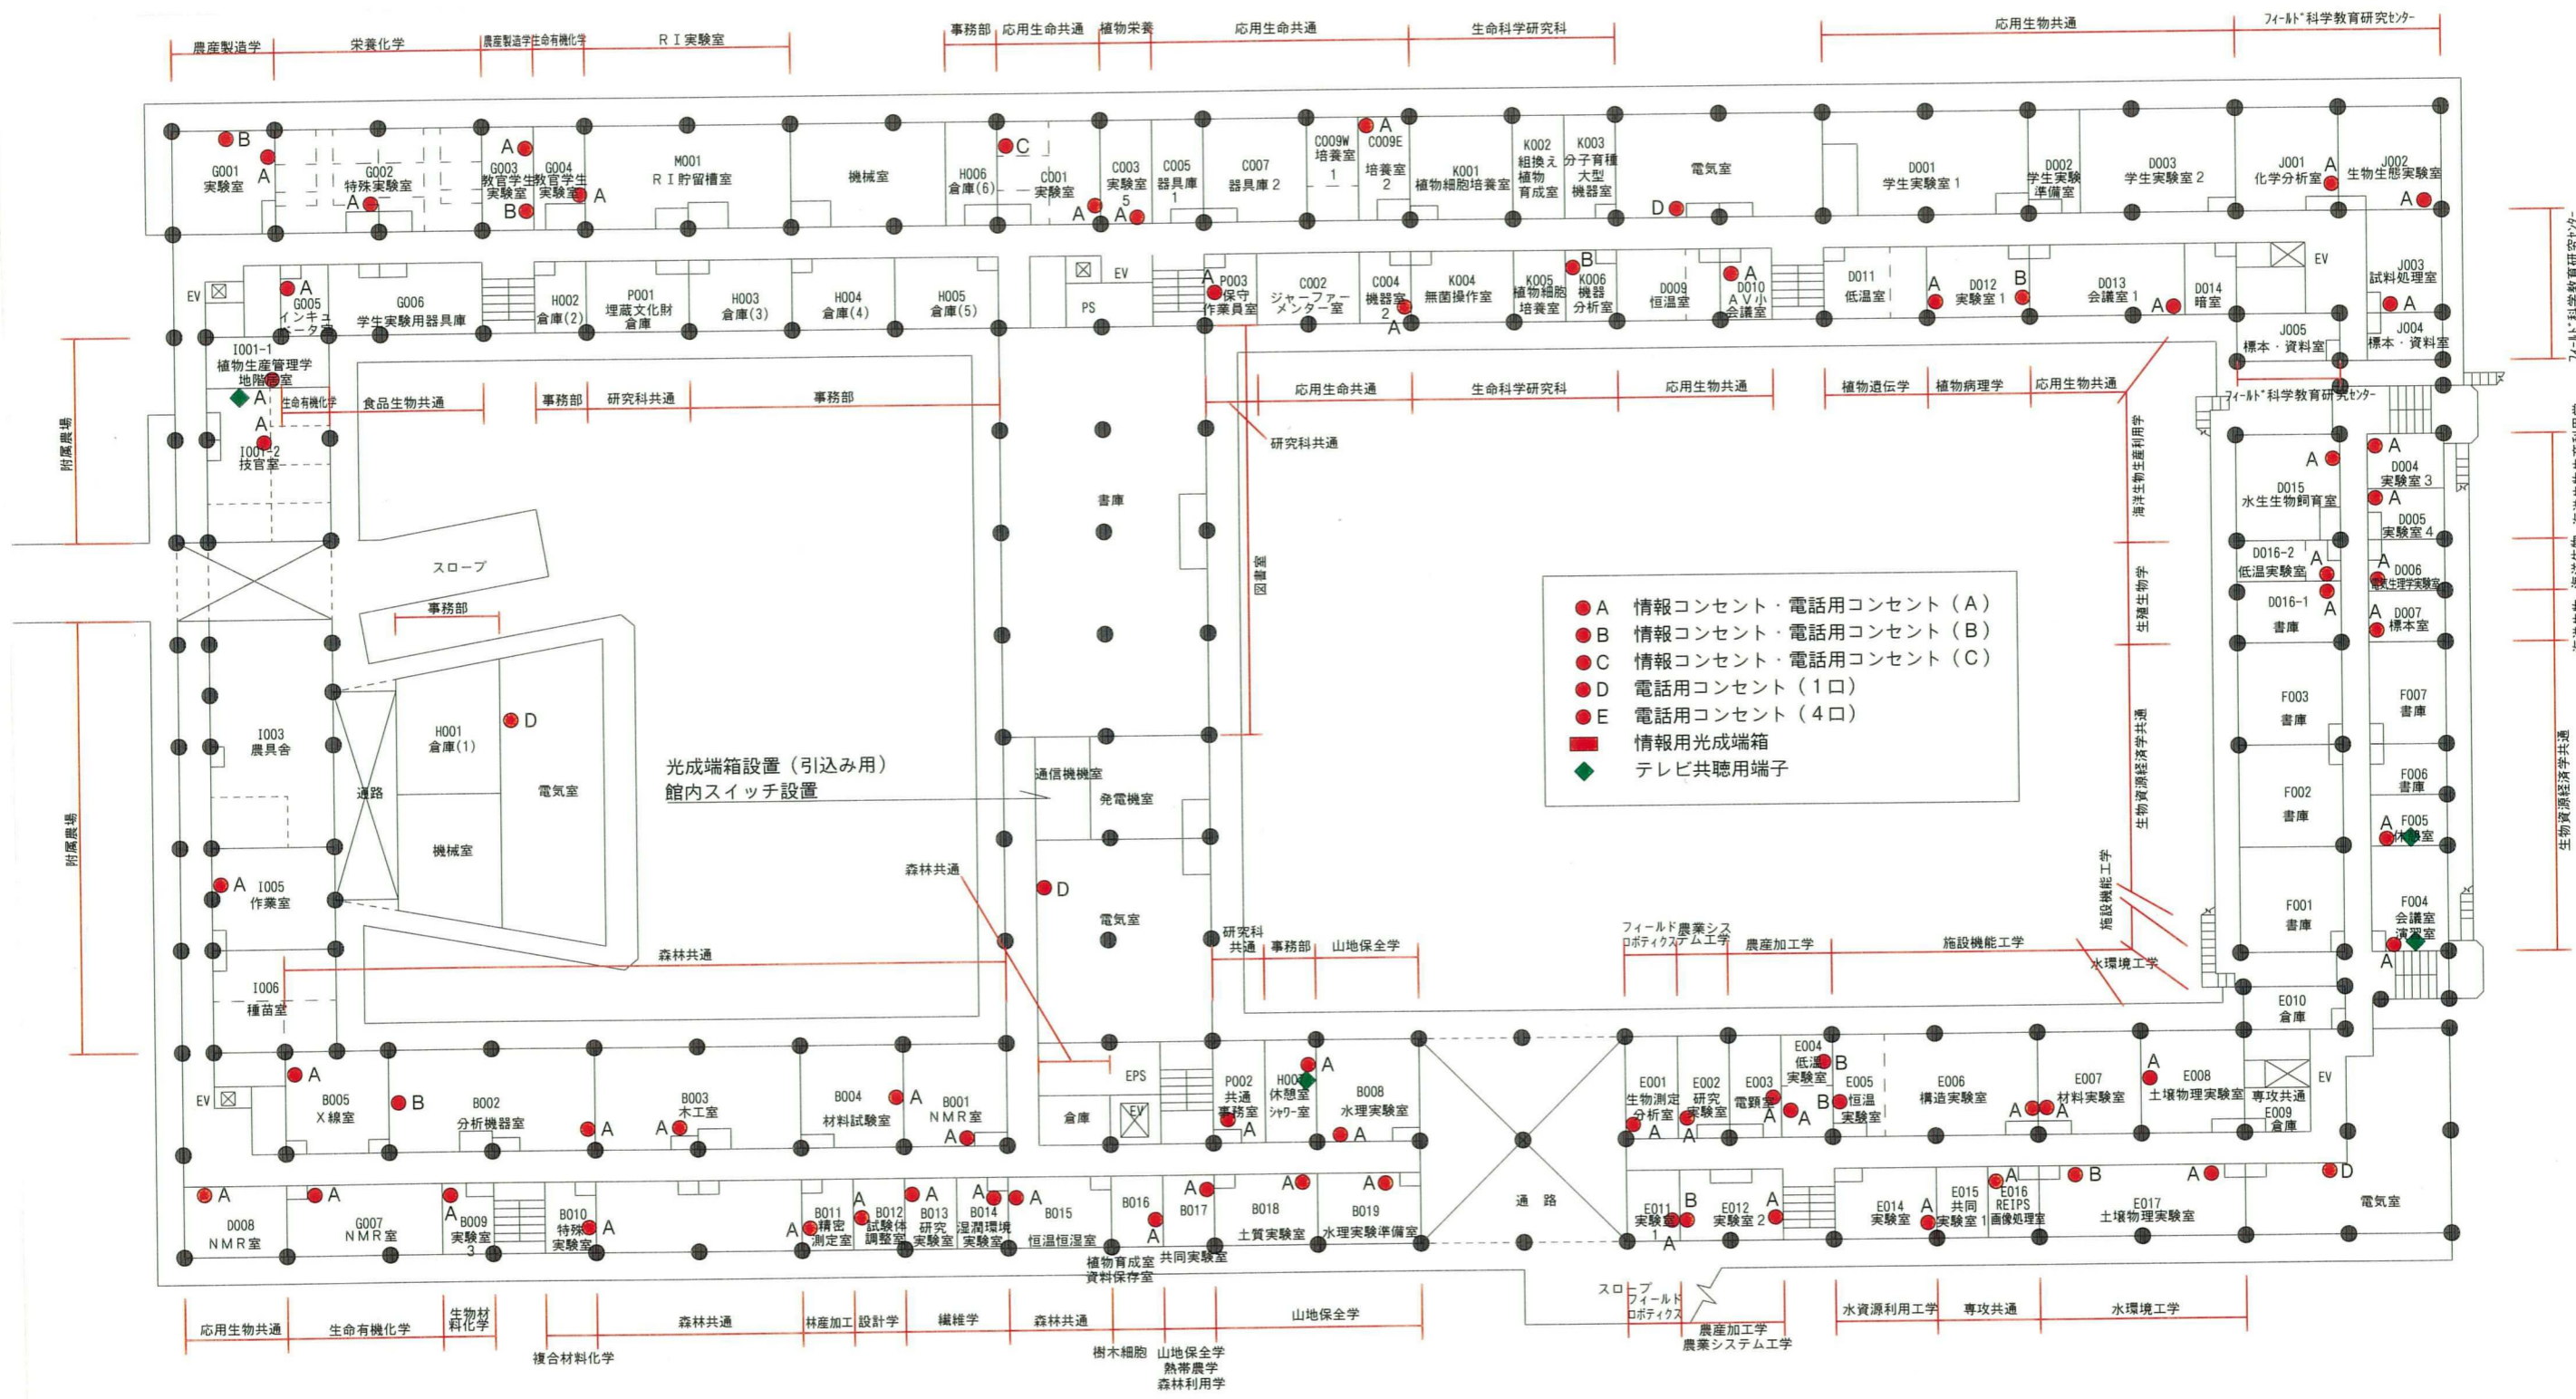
農産製造学　栄養化学　農産製造学　生命有機化学　ＲＩ実験室　事務部　応用生命共通　植物栄養　応用生命共通　生命科学研究科　応用生物共通　フィールド科学教育研究センター

B G001 実験室 A
G002 特殊実験室 A
A G003 教官学生実験室 B
G004 教官学生実験室 A
M001 ＲＩ貯留槽室
機械室
H006 倉庫(6)
C C001 実験室
C003 実験室 5 A A
C005 器具庫 1
C007 器具庫 2
C009W 培養室 1
A C009E 培養室 2
K001 植物細胞培養室
K002 組換え植物育成室
K003 分子育種大型機器室
電気室 D
D001 学生実験室 1
D002 学生実験準備室
D003 学生実験室 2
J001 化学分析室 A
J002 生物生態実験室 A

EV
A G005 インキュベーター室
G006 学生実験用器具庫
H002 倉庫(2)
P001 埋蔵文化財倉庫
H003 倉庫(3)
H004 倉庫(4)
H005 倉庫(5)
PS EV
A P003 保守作業員室
C002 ジャーファーメンター室
C004 機器室 2 A
K004 無菌操作室
K005 植物細胞培養室
B K006 機器分析室
D009 恒温室
A D010 ＡＶ小会議室
D011 低温室
A D012 実験室 1 B
D013 会議室 1 A
D014 暗室
EV
J003 試料処理室 A
J005 標本・資料室
J004 標本・資料室

I001-1 植物生産管理学地階室
A
生命有機化学　食品生物共通　事務部　研究科共通　事務部
A I001-2 技官室
応用生命共通　生命科学研究科　応用生物共通　植物遺伝学　植物病理学　応用生物共通
フィールド科学教育研究センター
研究科共通
附属農場
書庫
海洋生物生産利用学
A D015 水生生物飼育室
A D004 実験室 3
A D005 実験室 4
D016-2 低温実験室 A
A D006 環境生理学実験室
D016-1 書庫 A
A D007 標本室
スロープ
事務部
図書室
生殖生物学

A 情報コンセント・電話用コンセント（A）
B 情報コンセント・電話用コンセント（B）
C 情報コンセント・電話用コンセント（C）
D 電話用コンセント（1口）
E 電話用コンセント（4口）
情報用光成端箱
テレビ共聴用端子

I003 農具舎
道路
H001 倉庫(1)
D
電気室
光成端箱設置（引込み用）
館内スイッチ設置
通信機械室
発電機室
F003 書庫
F007 書庫
F002 書庫
F006 書庫
A F005 休憩室
機械室
生物資源経済学共通
附属農場
A I005 作業室
森林共通
D
電気室
施設機能工学
F001 書庫
F004 会議室演習室 A
生物資源経済学共通
森林共通
I006 種苗室
研究科共通　事務部　山地保全学
フィールド農業システムロボティクス工学　農産加工学　施設機能工学　水環境工学
E010 倉庫

EV A
B005 Ｘ線室
B
B002 分析機器室 A
A B003 木工室
B004 材料試験室 A
B001 ＮＭＲ室 A
EPS
倉庫
EV
P002 共通事務室 A
H007 休憩室シャワー室 A
B008 水理実験室 A
E001 生物測定分析室 A
E002 研究実験室 A
E003 電顕室 A
E004 低温実験室 B
B E005 恒温実験室 A
E006 構造実験室
A A E007 材料実験室 A
A E008 土壌物理実験室
専攻共通 E009 倉庫
EV

A D008 ＮＭＲ室
A G007 ＮＭＲ室
A B009 実験室 3
B010 特殊実験室 A
A B011 精密測定室
A B012 試験体調整室
A B013 研究実験室
A B014 湿潤環境実験室
A B015 恒温恒湿室
B016 A
A B017
A B018 土質実験室
A B019 水理実験準備室
植物育成室 資料保存室 共同実験室
通路
E011 実験室 1 A B
E012 実験室 2 A
E014 実験室 A
E015 共同実験室 1
A E016 REIPS 画像処理室
B
A E017 土壌物理実験室
D 電気室

スロープ フィールドロボティクス
応用生物共通　生命有機化学　生物材料化学　複合材料化学　森林共通　林産加工　設計学　繊維学　森林共通　樹木細胞　山地保全学 熱帯農学 森林利用学　山地保全学
農産加工学 農業システム工学
水資源利用工学　専攻共通　水環境工学